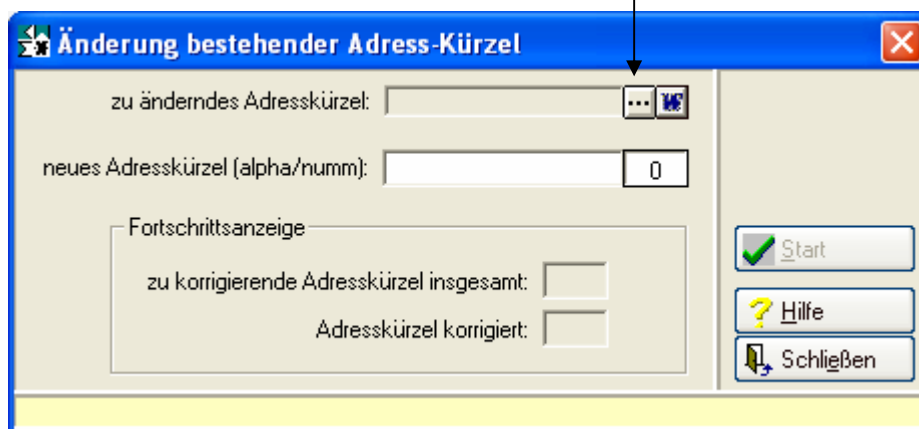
Änderung bestehender Adress-Kürzel

zu änderndes Adresskürzel: ...

neues Adresskürzel (alpha/numm): 0

Fortschrittsanzeige

zu korrigierende Adresskürzel insgesamt:

Adresskürzel korrigiert:

Start

Hilfe

Schließen